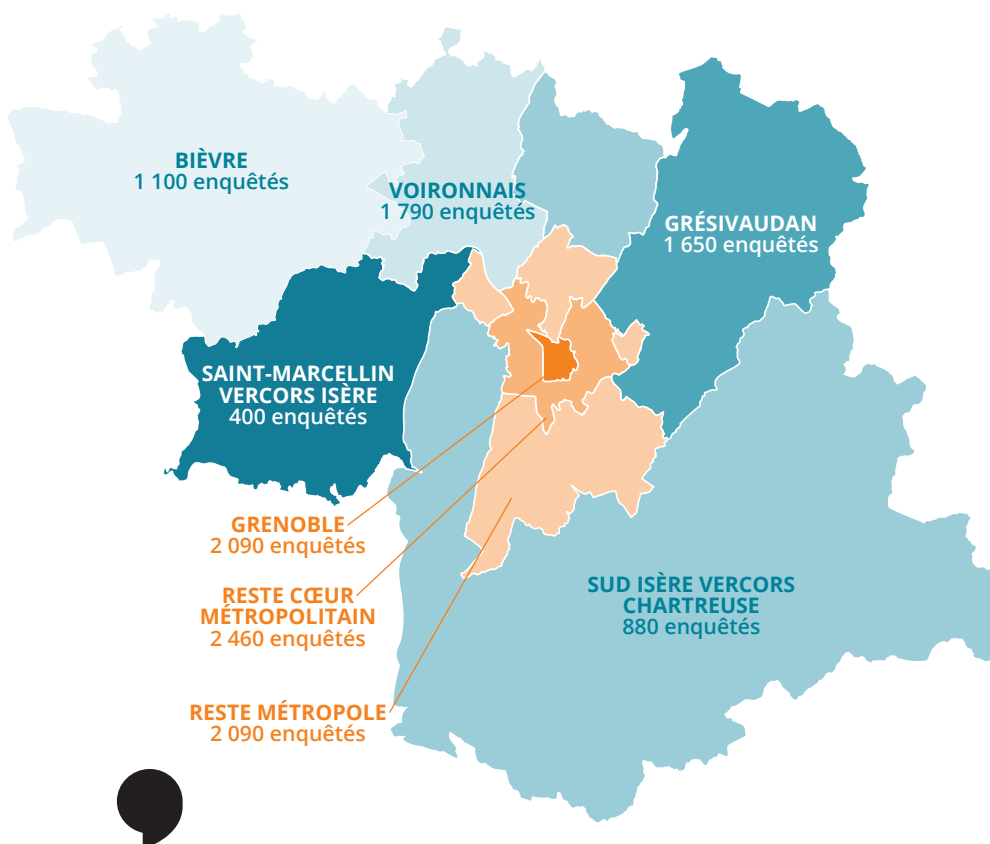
BIÈVRE
1 100 enquêtés

VOIRONNAIS
1 790 enquêtés

GRÉSIVAUDAN
1 650 enquêtés

SAINT-MARCELLIN VERCORS ISÈRE
400 enquêtés

GRENOBLE
2 090 enquêtés

RESTE CŒUR MÉTROPOLITAIN
2 460 enquêtés

RESTE MÉTROPOLE
2 090 enquêtés

SUD ISÈRE VERCORS CHARTREUSE
880 enquêtés